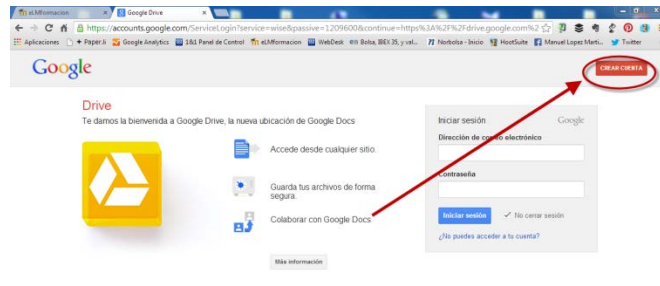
elMformacion × Google Drive ×

https://accounts.google.com/ServiceLogin?service=wise&passive=1209600&continue=https%3A%2F%2Fdrive.google.com%2

Aplicaciones + Paper.li Google Analytics 1&1 Panel de Control elMformacion WebDesk Bolsa, IBEX 35, y val... Norbolsa - Inicio HootSuite Manuel Lopez Marti... Twitter

Google

CREAR CUENTA

Drive

Te damos la bienvenida a Google Drive, la nueva ubicación de Google Docs

Accede desde cualquier sitio.

Guarda tus archivos de forma segura.

Colaborar con Google Docs

Más información

Iniciar sesión

Google

Dirección de co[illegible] electrónico

Contraseña

Iniciar sesión

No cerrar sesión

¿No puedes acceder a tu cuenta?